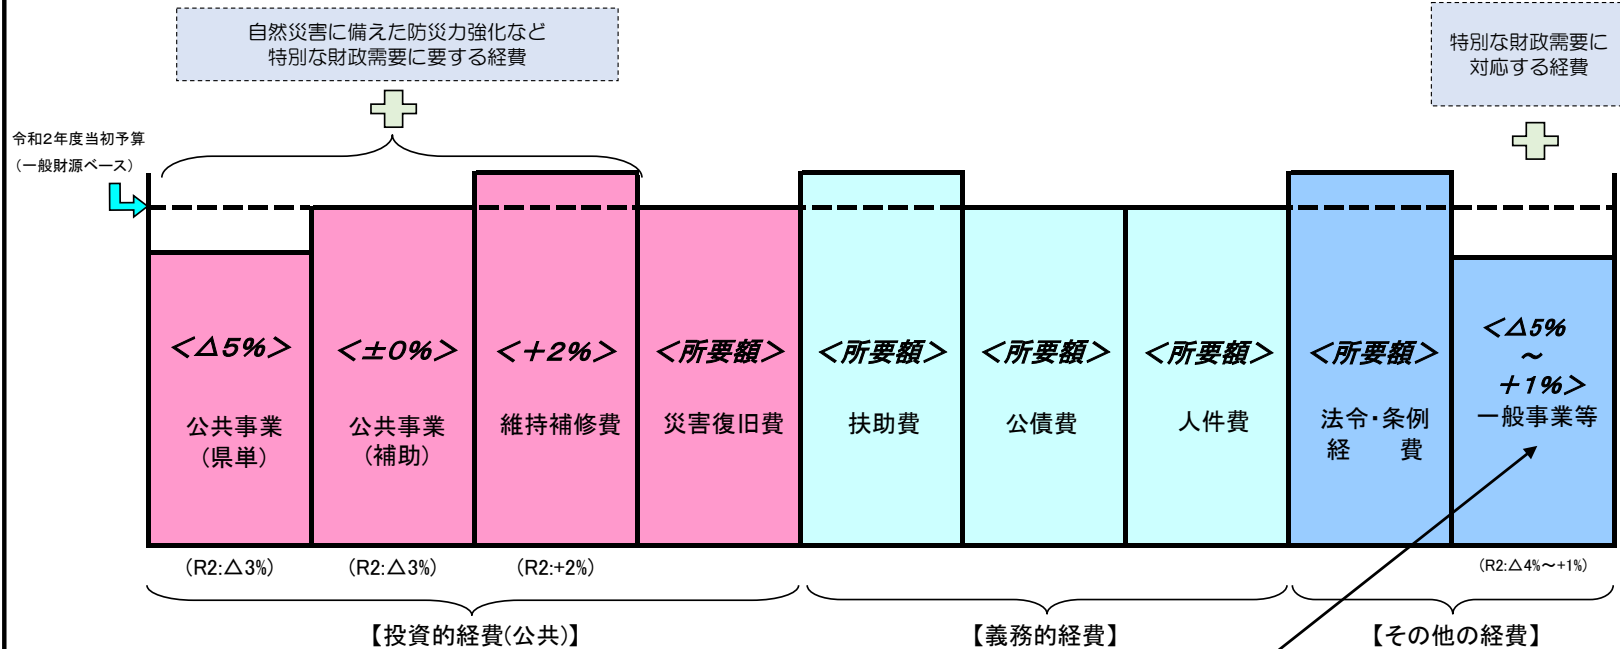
自然災害に備えた防災力強化など
特別な財政需要に要する経費

特別な財政需要に
対応する経費

令和2年度当初予算
（一般財源ベース）

＜△5%＞
公共事業
（県単）

＜±0%＞
公共事業
（補助）

＜+2%＞
維持補修費

＜所要額＞
災害復旧費

＜所要額＞
扶助費

＜所要額＞
公債費

＜所要額＞
人件費

＜所要額＞
法令・条例
経　　費

＜△5%
～
+1%＞
一般事業等

（R2:△3%）
（R2:△3%）
（R2:+2%）
（R2:△4%～+1%）

【投資的経費(公共)】
【義務的経費】
【その他の経費】